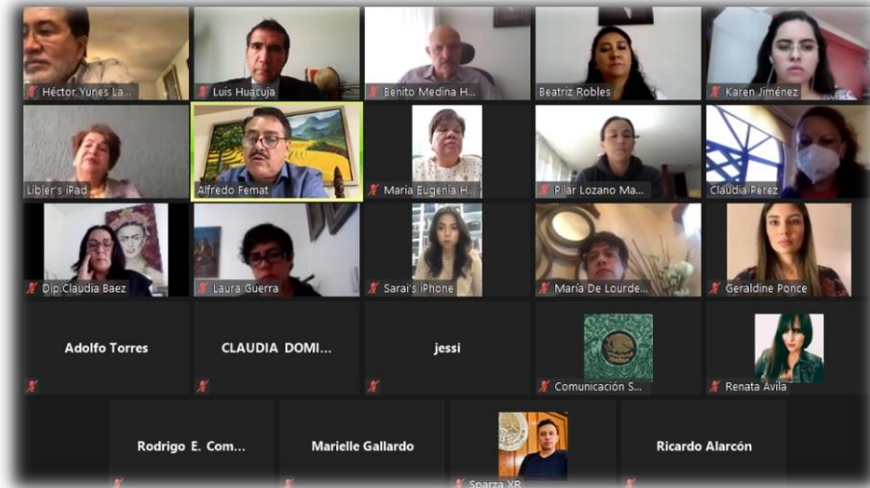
Héctor Yunes La...
Luis Huacuja
Benito Medina H...
Beatriz Robles
Karen Jiménez
Libier's iPad
Alfredo Femat
María Eugenia H...
Pilar Lozano Ma...
Claudia Perez
Dip.Claudia Baez
Laura Guerra
Sarai's iPhone
María De Lourde...
Geraldine Ponce
Adolfo Torres
CLAUDIA DOMI...
jessi
Comunicación S...
Renata Avila
Rodrigo E. Com...
Marielle Gallardo
Sparza XR
Ricardo Alarcón